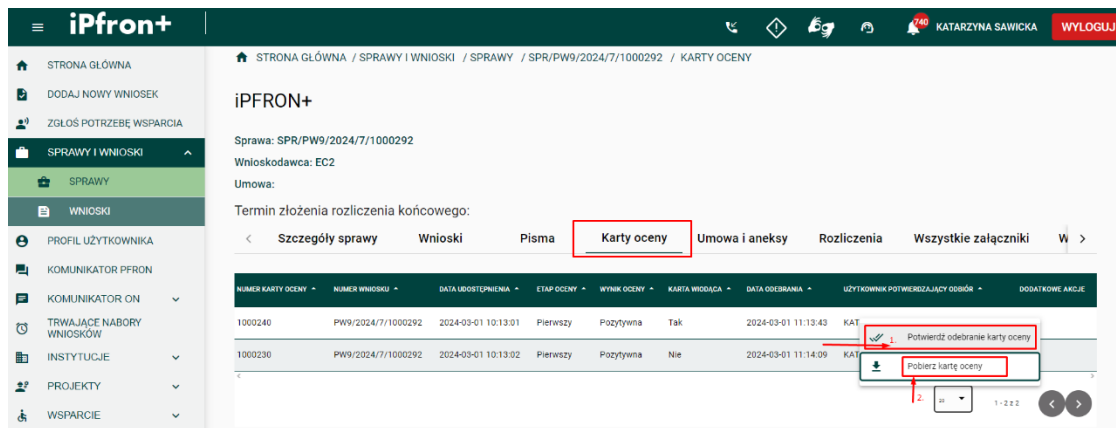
iPfron+

740 KATARZYNA SAWICKA WYLOGUJ

STRONA GŁÓWNA
DODAJ NOWY WNIOSEK
ZGŁOŚ POTRZEBĘ WSPARCIA
SPRAWY I WNIOSKI
SPRAWY
WNIOSKI
PROFIL UŻYTKOWNIKA
KOMUNIKATOR PFRON
KOMUNIKATOR ON
TRWAJĄCE NABORY WNIOSKÓW
INSTYTUCJE
PROJEKTY
WSPARCIE

STRONA GŁÓWNA / SPRAWY I WNIOSKI / SPRAWY / SPR/PW9/2024/7/1000292 / KARTY OCENY

iPFRON+

Sprawa: SPR/PW9/2024/7/1000292

Wnioskodawca: EC2

Umowa:

Termin złożenia rozliczenia końcowego:

< Szczegóły sprawy Wnioski Pisma Karty oceny Umowa i aneksy Rozliczenia Wszystkie załączniki W >

| NUMER KARTY OCENY | NUMER WNIOSKU | DATA UDOSTĘPNIENIA | ETAP OCENY | WYNIK OCENY | KARTA WIODĄCA | DATA ODEBRANIA | UŻYTKOWNIK POTWIERDZAJĄCY ODBIÓR | DODATKOWE AKCJE |
|---|---|---|---|---|---|---|---|---|
| 1000240 | PW9/2024/7/1000292 | 2024-03-01 10:13:01 | Pierwszy | Pozytywna | Tak | 2024-03-01 11:13:43 | KAT | |
| 1000230 | PW9/2024/7/1000292 | 2024-03-01 10:13:02 | Pierwszy | Pozytywna | Nie | 2024-03-01 11:14:09 | KAT | |

1. Potwierdź odebranie karty oceny

Pobierz kartę oceny

2.

20

1 - 2 z 2